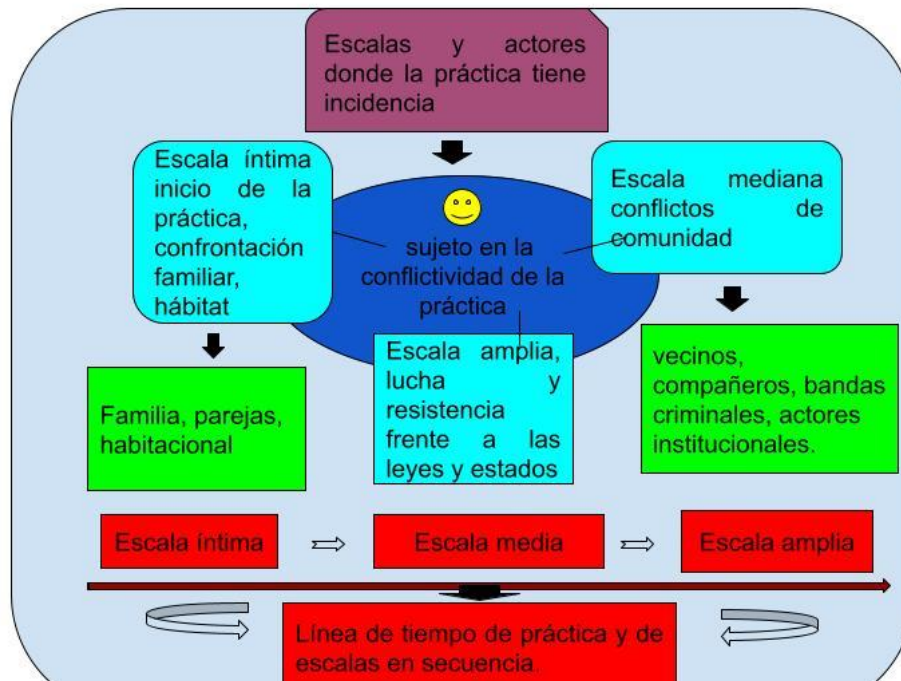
Escalas y actores donde la práctica tiene incidencia

Escala íntima inicio de la práctica, confrontación familiar, hábitat

sujeto en la conflictividad de la práctica

Escala mediana conflictos de comunidad

Escala amplia, lucha y resistencia frente a las leyes y estados

Familia, parejas, habitacional

vecinos, compañeros, bandas criminales, actores institucionales.

Escala íntima ⟹ Escala media ⟹ Escala amplia

Línea de tiempo de práctica y de escalas en secuencia.